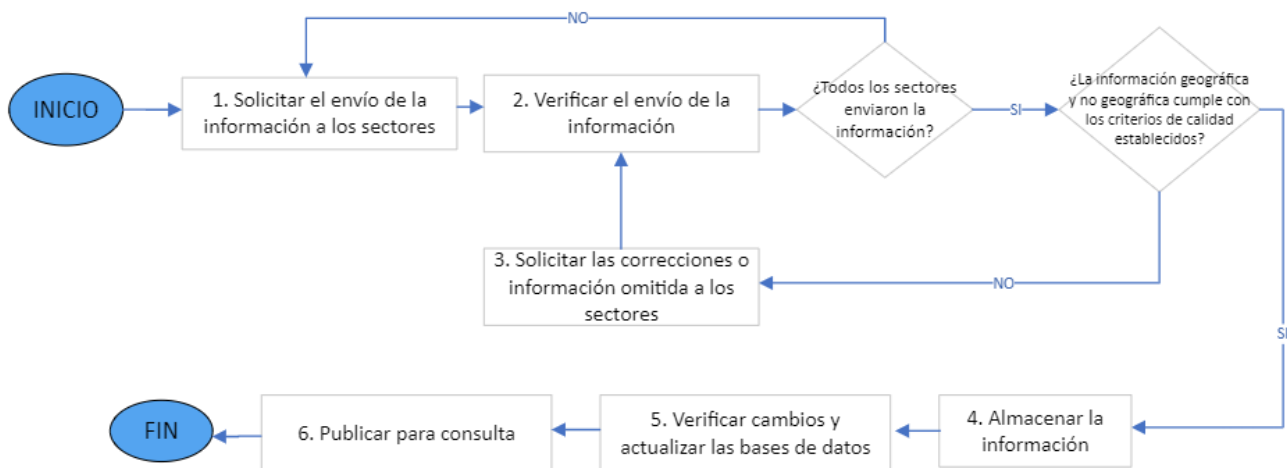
NO

INICIO

1. Solicitar el envío de la información a los sectores

2. Verificar el envío de la información

¿Todos los sectores enviaron la información?

SI

¿La información geográfica y no geográfica cumple con los criterios de calidad establecidos?

3. Solicitar las correcciones o información omitida a los sectores

NO

SI

FIN

6. Publicar para consulta

5. Verificar cambios y actualizar las bases de datos

4. Almacenar la información